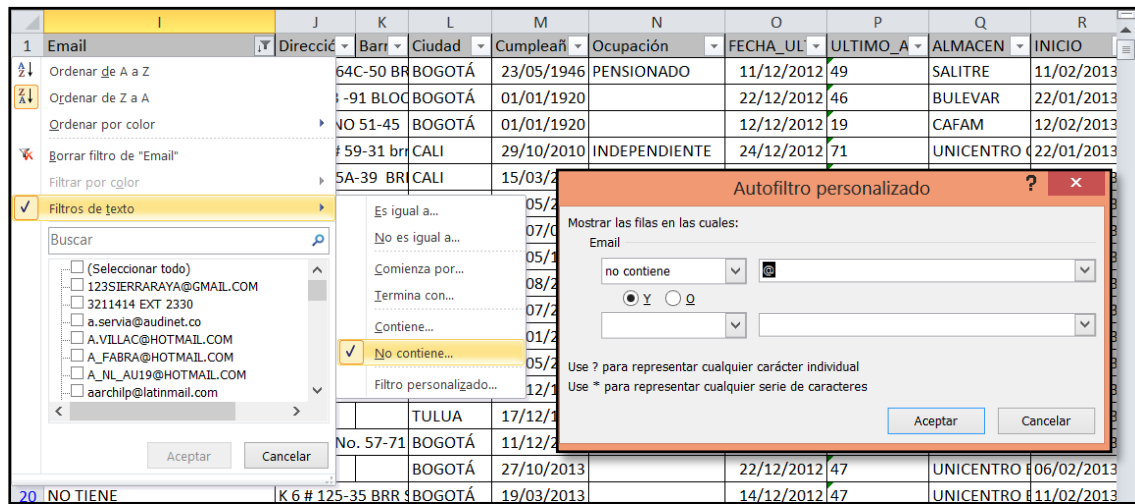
| | I | J | K | L | M | N | O | P | Q | R |
|---|---|---|---|---|---|---|---|---|---|---|
| 1 | Email | Direcció | Barr | Ciudad | Cumpleañ | Ocupación | FECHA_ULT | ULTIMO_A | ALMACEN | INICIO |
| | | 64C-50 BR | | BOGOTÁ | 23/05/1946 | PENSIONADO | 11/12/2012 | 49 | SALITRE | 11/02/2013 |
| | | 3 -91 BLOC | | BOGOTÁ | 01/01/1920 | | 22/12/2012 | 46 | BULEVAR | 22/01/2013 |
| | | NO 51-45 | | BOGOTÁ | 01/01/1920 | | 12/12/2012 | 19 | CAFAM | 12/02/2013 |
| | | # 59-31 br | | CALI | 29/10/2010 | INDEPENDIENTE | 24/12/2012 | 71 | UNICENTRO ( | 22/01/2013 |
| | | 5A-39 BR | | CALI | 15/03/2 | | | | | |
| | | | | TULUA | 17/12/1 | | | | | |
| | | No. 57-71 | | BOGOTÁ | 11/12/2 | | | | | |
| | | | | BOGOTÁ | 27/10/2013 | | 22/12/2012 | 47 | UNICENTRO E | 06/02/2013 |
| 20 | NO TIENE | K 6 # 125-35 BRR S | | BOGOTÁ | 19/03/2013 | | 14/12/2012 | 47 | UNICENTRO E | 11/02/2013 |

Ordenar de A a Z
Ordenar de Z a A
Ordenar por color
Borrar filtro de "Email"
Filtrar por color
Filtros de texto
Buscar
(Seleccionar todo)
123SIERRARAYA@GMAIL.COM
3211414 EXT 2330
a.servia@audinet.co
A.VILLAC@HOTMAIL.COM
A_FABRA@HOTMAIL.COM
A_NL_AU19@HOTMAIL.COM
aarchilp@latinmail.com
Aceptar
Cancelar

Es igual a...
No es igual a...
Comienza por...
Termina con...
Contiene...
No contiene...
Filtro personalizado...

Autofiltro personalizado
?
Mostrar las filas en las cuales:
Email
no contiene
@
Y
O
Use ? para representar cualquier carácter individual
Use * para representar cualquier serie de caracteres
Aceptar
Cancelar